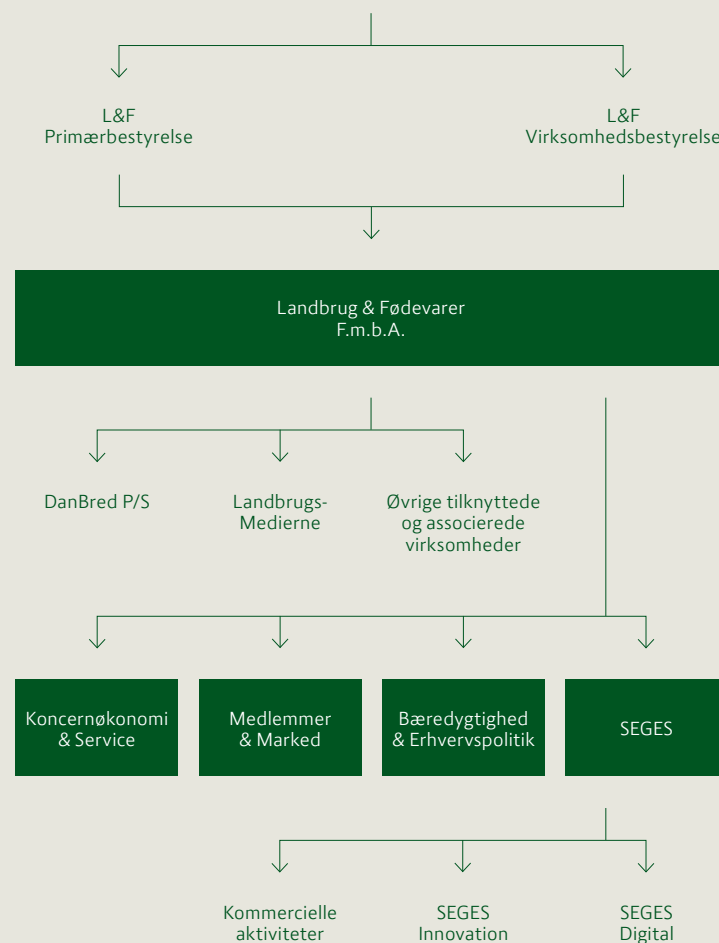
L&F
Primærbestyrelse

L&F
Virksomhedsbestyrelse

Landbrug & Fødevarer
F.m.b.A.

DanBred P/S

Landbrugs-
Medierne

Øvrige tilknyttede
og associerede
virksomheder

Koncernøkonomi
& Service

Medlemmer
& Marked

Bæredygtighed
& Erhvervspolitik

SEGES

Kommercielle
aktiviteter

SEGES
Innovation

SEGES
Digital